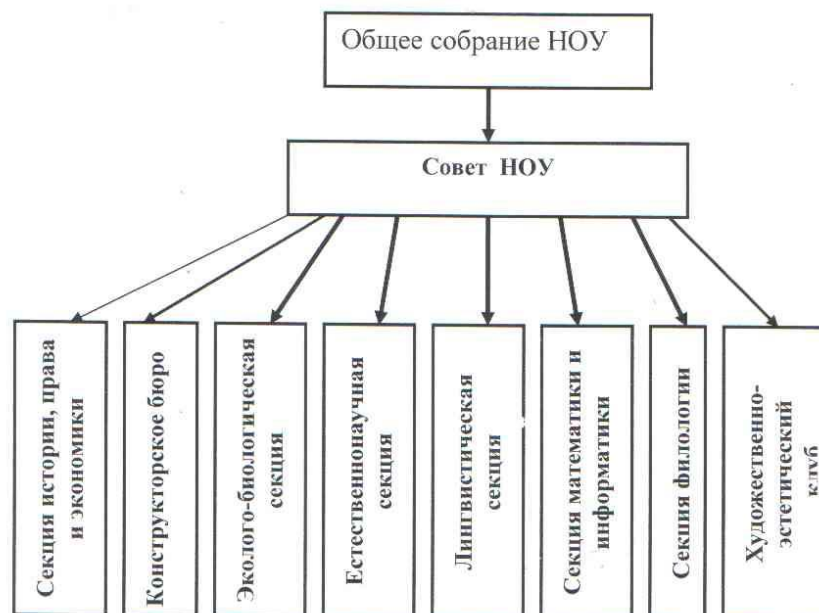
Общее собрание НОУ

Совет НОУ

Секция истории, права и экономики

Конструкторское бюро

Эколого-биологическая секция

Естественнонаучная секция

Лингвистическая секция

Секция математики и информатики

Секция филологии

Художественно-эстетический клуб